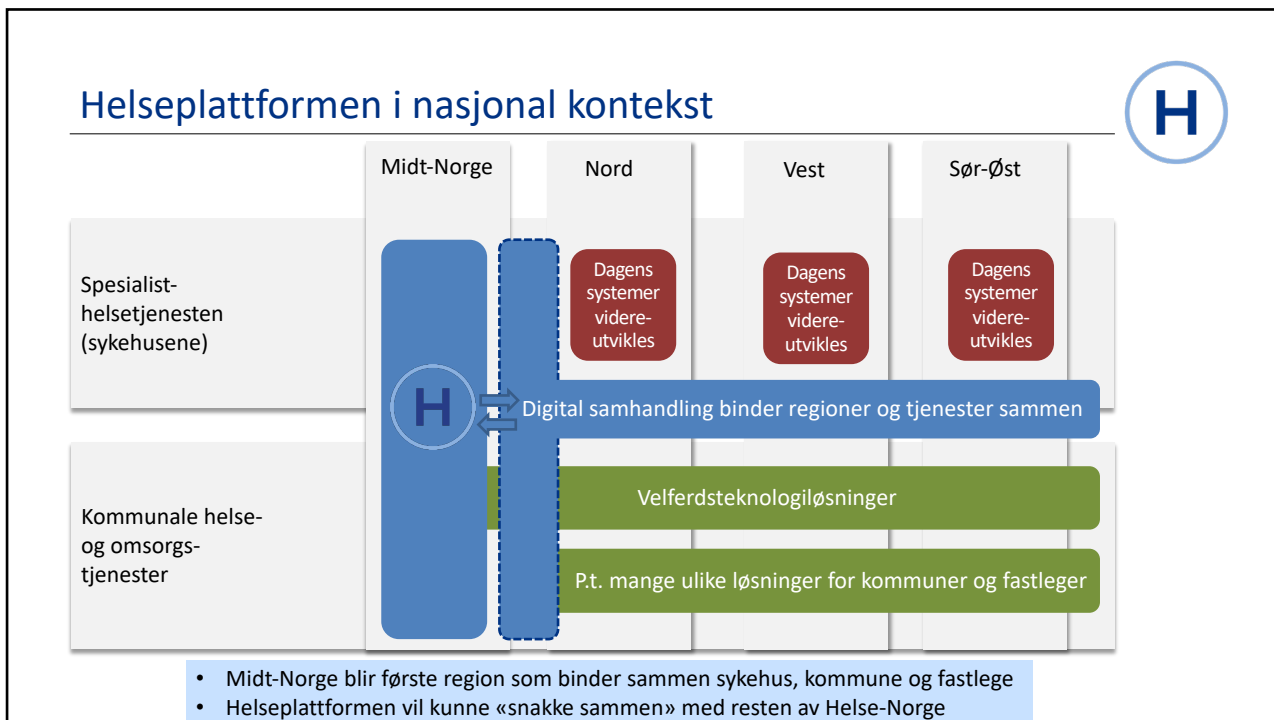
Helseplattformen i nasjonal kontekst

H

Midt-Norge

Nord

Vest

Sør-Øst

Spesialisthelsetjenesten (sykehusene)

Dagens systemer videreutvikles

Dagens systemer videreutvikles

Dagens systemer videreutvikles

H

Digital samhandling binder regioner og tjenester sammen

Kommunale helse- og omsorgstjenester

Velferdsteknologiløsninger

P.t. mange ulike løsninger for kommuner og fastleger

• Midt-Norge blir første region som binder sammen sykehus, kommune og fastlege
• Helseplattformen vil kunne «snakke sammen» med resten av Helse-Norge